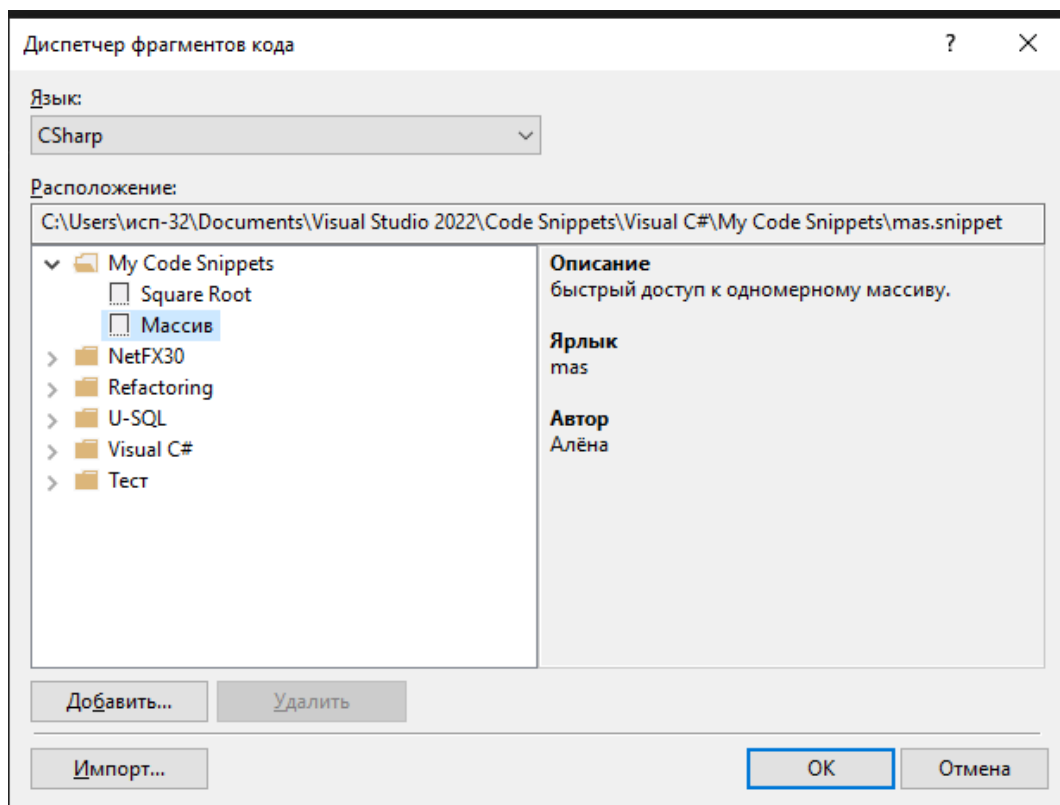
Диспетчер фрагментов кода ? X

Язык:
CSharp

Расположение:
C:\Users\исп-32\Documents\Visual Studio 2022\Code Snippets\Visual C#\My Code Snippets\mas.snippet

My Code Snippets
Square Root
Массив
NetFX30
Refactoring
U-SQL
Visual C#
Тест

Описание
быстрый доступ к одномерному массиву.

Ярлык
mas

Автор
Алёна

Добавить... Удалить

Импорт... OK Отмена